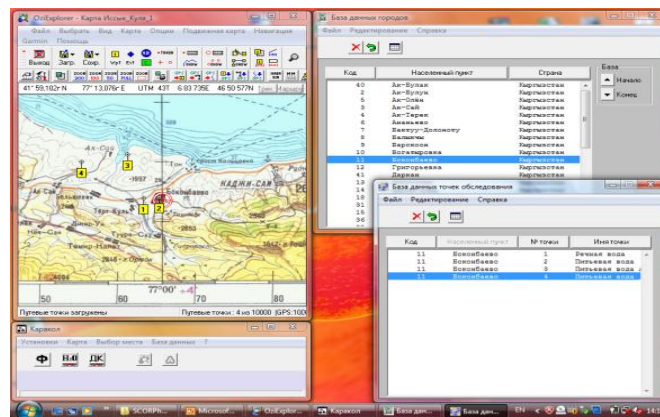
OziExplorer - Карта Иссык_Куль_1

Файл Выбрать Вид Карта Опции Подвижная карта Навигация Garmin Помощь

Выход Загр. Сохр. Ч/у1 Ч/т

41° 59.182' N 77° 13.076' E UTM 43T 6 83 735E 46 50 577N

4
3
2
1
Ак-Суу
НАДЖИ-САЙ
Боконбаево
Терт-Куль

50 60 77°00' 70 80

Путевые точки загружены Путевые точки : 4 из 10000 (GPS: 100

База данных городов

Файл Редактирование Справка

| Код | Населенный пункт | Страна |
|---|---|---|
| 40 | Ак-Булак | Кыргызстан |
| 1 | Ак-Булун | Кыргызстан |
| 4 | Ак-Олен | Кыргызстан |
| 4 | Ак-Сай | Кыргызстан |
| 5 | Ак-Терек | Кыргызстан |
| 6 | Ананьево | Кыргызстан |
| 7 | Бактуу-Долоноту | Кыргызстан |
| 8 | Балыкчы | Кыргызстан |
| 9 | Барскоон | Кыргызстан |
| 10 | Богатыровка | Кыргызстан |
| 11 | Боконбаево | Кыргызстан |
| 12 | Григорьевка | Кыргызстан |
| 41 | Даркан | Кыргызстан |

База
Начало
Конец

База данных точек обследования

Файл Редактирование Справка

| Код | Населенный пункт | № точки | Имя точки |
|---|---|---|---|
| 11 | Боконбаево | 1 | Речная вода |
| 11 | Боконбаево | 2 | Питьевая вода |
| 11 | Боконбаево | 3 | Питьевая вода |
| 11 | Боконбаево | 4 | Питьевая вода |

Каракол

Установки Карта Выбор места База данных ?

Ф В-Ш ДК

SCORPh... Microsof... OziExplor... Каракол База дан... База дан... EN